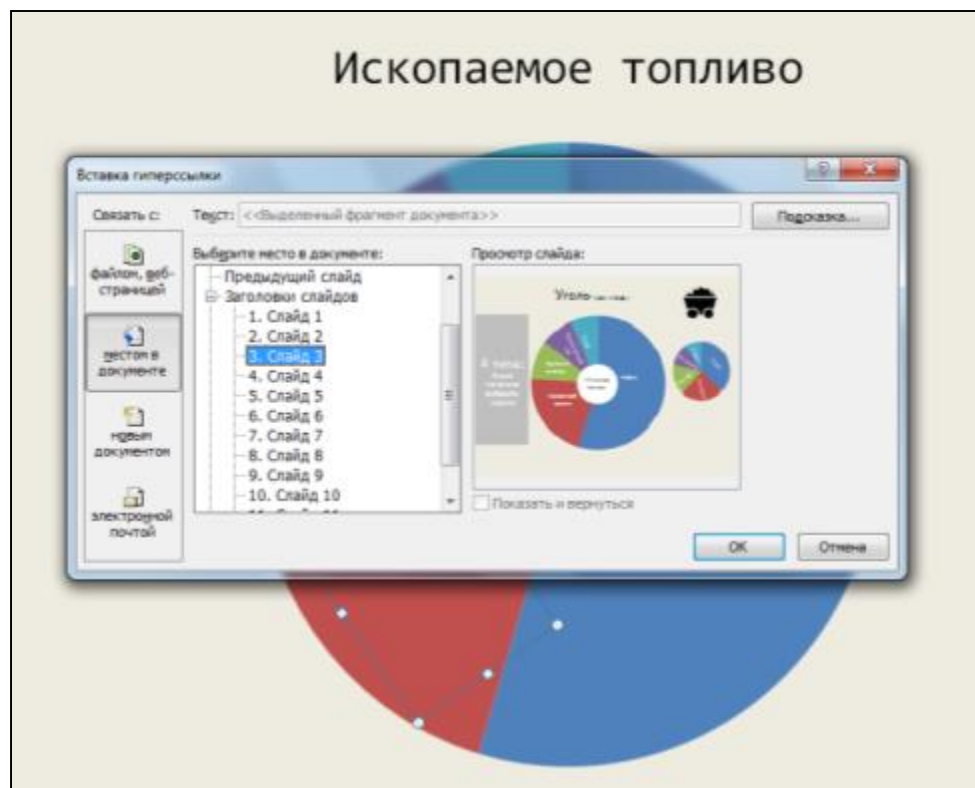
Ископаемое топливо

Вставка гиперссылки

Связать с:

Текст: <<Выделенный фрагмент документа>>

Подсказка...

файлом, веб-страницей

местом в документе

новым документом

электронной почтой

Выберите место в документе:

Предыдущий слайд
Заголовки слайдов
1. Слайд 1
2. Слайд 2
3. Слайд 3
4. Слайд 4
5. Слайд 5
6. Слайд 6
7. Слайд 7
8. Слайд 8
9. Слайд 9
10. Слайд 10
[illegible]

Просмотр слайда:

Уголь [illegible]

Показать и вернуться

ОК

Отмена